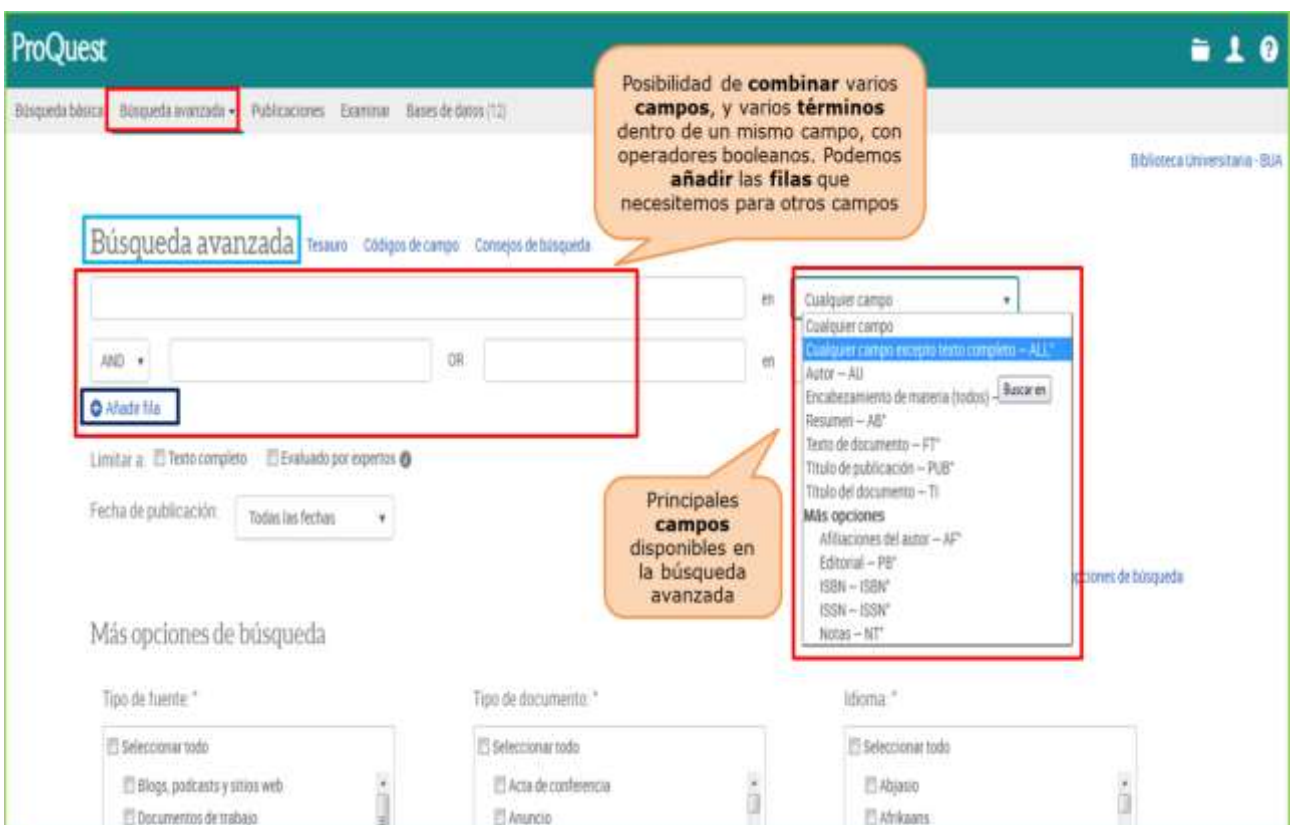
ProQuest

Búsqueda básica Búsqueda avanzada Publicaciones Examinar Bases de datos (12)

Posibilidad de **combinar** varios **campos**, y varios **términos** dentro de un mismo campo, con operadores booleanos. Podemos **añadir** las **filas** que necesitemos para otros campos

Biblioteca Universitaria - BUA

Búsqueda avanzada Tesauro Códigos de campo Consejos de búsqueda

en Cualquier campo

AND OR en

Añadir fila

Cualquier campo
Cualquier campo excepto texto completo – ALL°
Autor – AU
Encabezamiento de materia (todos) – Buscar en
Resumen – AB°
Texto de documento – FT°
Título de publicación – PUB°
Título del documento – TI
Más opciones
Afiliaciones del autor – AF°
Editorial – PB°
ISBN – ISBN°
ISSN – ISSN°
Notas – NT°

Limitar a: Texto completo Evaluado por expertos

Fecha de publicación: Todas las fechas

Principales **campos** disponibles en la búsqueda avanzada

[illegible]ciones de búsqueda

Más opciones de búsqueda

Tipo de fuente: °
Seleccionar todo
Blogs, podcasts y sitios web
Documentos de trabajo

Tipo de documento: °
Seleccionar todo
Acta de conferencia
Anuncio

Idioma: °
Seleccionar todo
Abjasio
Afrikaans